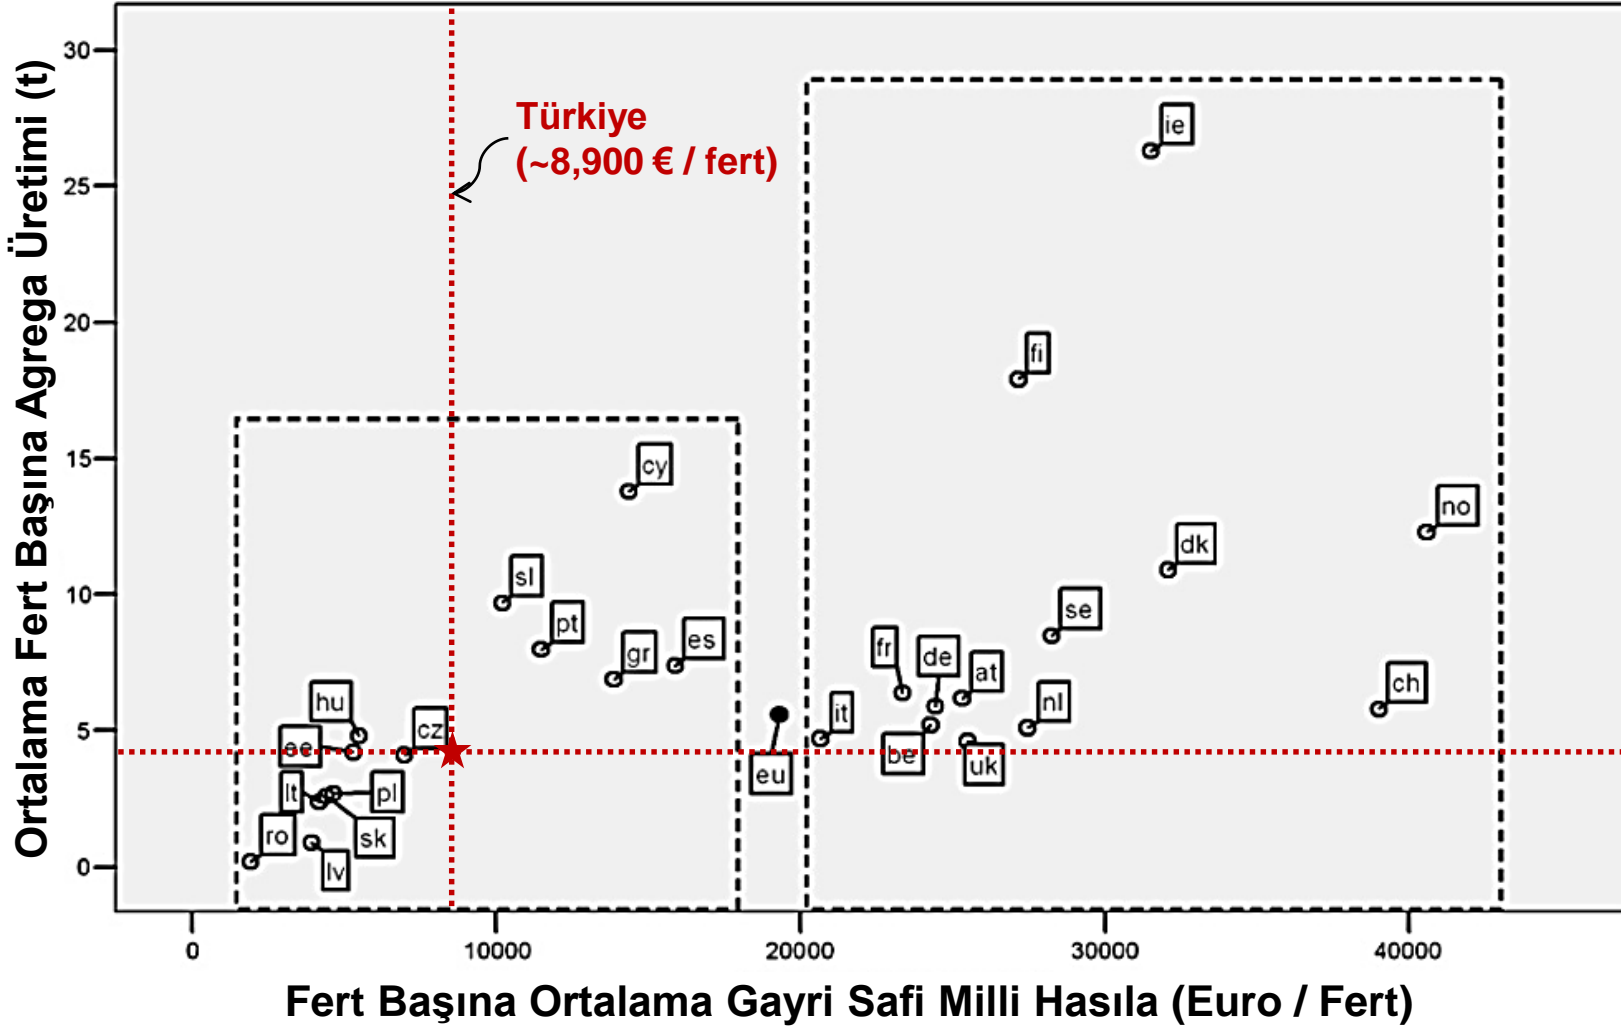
Ortalama Fert Başına Agrega Üretimi (t)

30
25
20
15
10
5
0

Türkiye
(~8,900 € / fert)

ie
fi
cy
sl
pt
gr
es
no
dk
se
ch
fr
de
at
nl
it
be
uk
eu
hu
ee
cz
lt
pl
sk
ro
lv

0
10000
20000
30000
40000

Fert Başına Ortalama Gayri Safi Milli Hasıla (Euro / Fert)